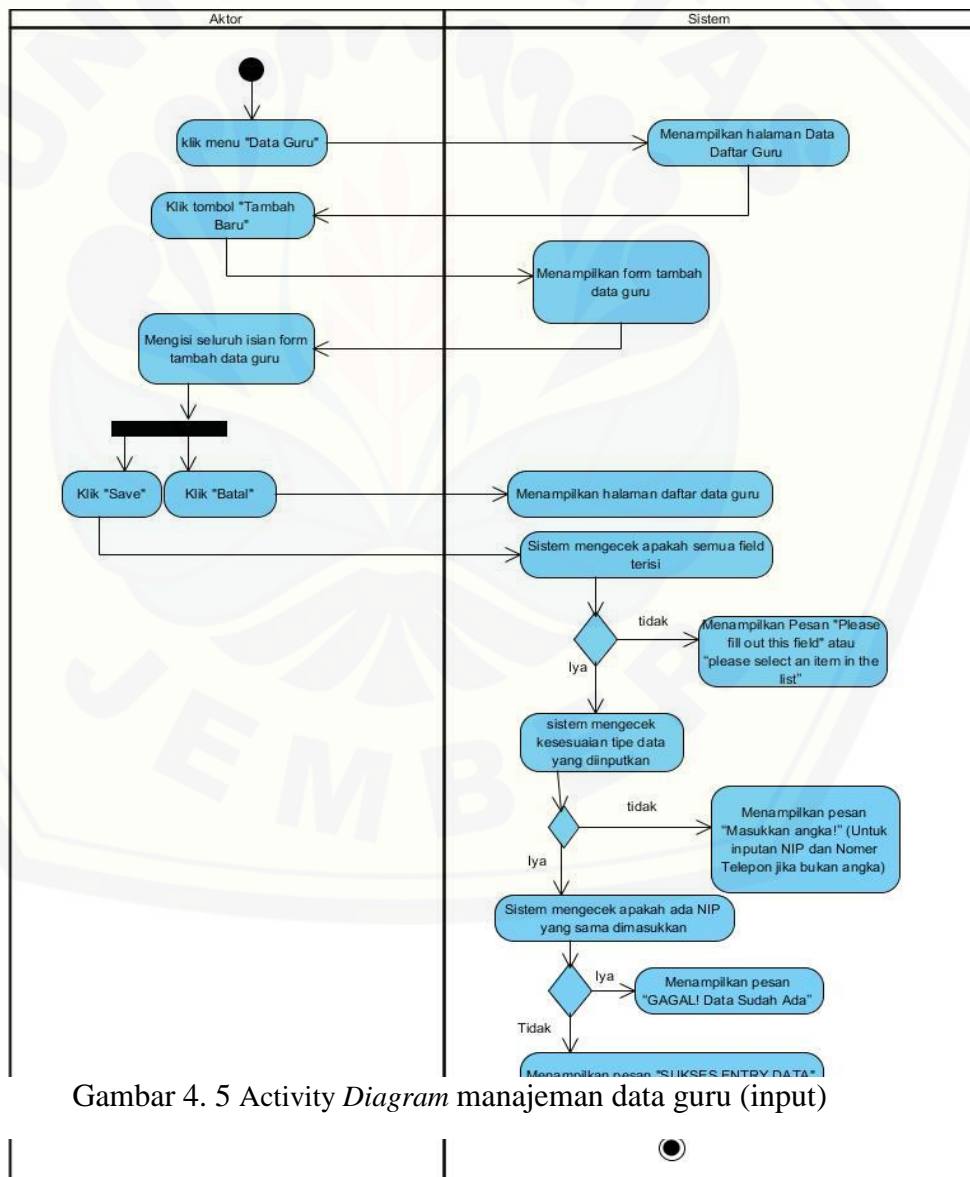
Aktor

Sistem

klik menu "Data Guru"

Menampilkan halaman Data Daftar Guru

Klik tombol "Tambah Baru"

Menampilkan form tambah data guru

Mengisi seluruh isian form tambah data guru

Klik "Save"

Klik "Batal"

Menampilkan halaman daftar data guru

Sistem mengecek apakah semua field terisi

tidak

Menampilkan Pesan "Please fill out this field" atau "please select an item in the list"

Iya

sistem mengecek kesesuaian tipe data yang diinputkan

tidak

Menampilkan pesan "Masukkan angka!" (Untuk inputan NIP dan Nomer Telepon jika bukan angka)

Iya

Sistem mengecek apakah ada NIP yang sama dimasukkan

Iya

Menampilkan pesan "GAGAL! Data Sudah Ada"

Tidak

Menampilkan pesan "SUKSES ENTRY DATA"

Gambar 4. 5 Activity *Diagram* manajeman data guru (input)